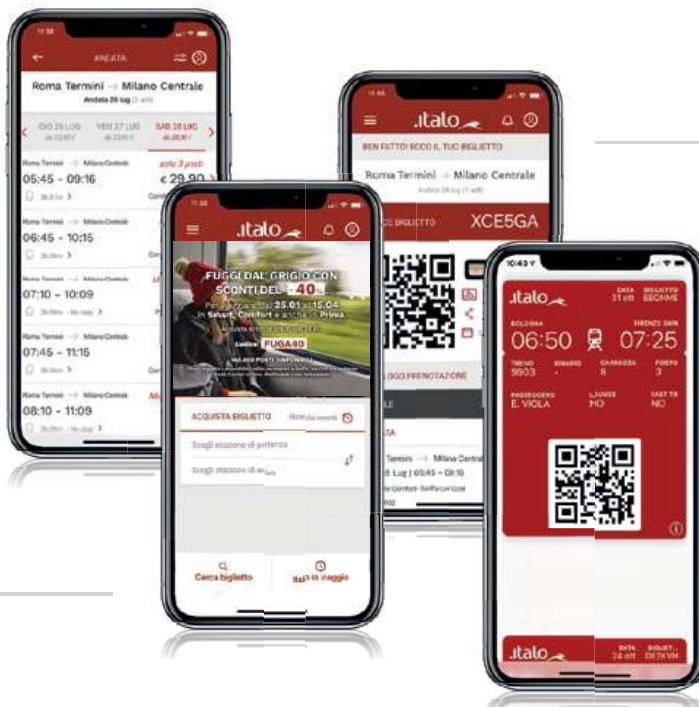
ANDATA

Roma Termini → Milano Centrale

Andata 28 lug (1 adl)

GIO 26 LUG | VEN 27 LUG | SAB 28 LUG

Roma Termini → Milano Centrale

solo 3 posti

05:45 - 09:16

€ 29,90

Roma Termini → Milano Centrale

06:45 - 10:15

Roma Termini → Milano Centrale

07:10 - 10:09

Roma Termini → Milano Centrale

07:45 - 11:15

Roma Termini → Milano Centrale

08:10 - 11:09

.italo

FUGGI DAL GRIGIO CON SCONTI DEL -40%

Per viaggiare dal 25.01 al 15.04 in Smart, Comfort e anche in Prima.

Codice: FUGA40

ACQUISTA BIGLIETTO

Scegli stazione di partenza

Scegli stazione di arrivo

Cerca biglietto

Italo in viaggio

.italo

BEN FATTO! ECCO IL TUO BIGLIETTO

Roma Termini → Milano Centrale

Andata 28 lug (1 adl)

XCE5GA

LOGO PRENOTAZIONE

Roma Termini → Milano Centrale

28 Lug | 05:45 – 09:16

10:43

.italo

DATA 31 ott

BIGLIETTO SEONME

BOLOGNA

FIRENZE SMN

06:50

07:25

TRENO 9903

BINARIO -

CARROZZA 8

POSTO 3

PASSEGGERO E. VIOLA

LOUNGE NO

FAST TR NO

.italo

DATA 24 ott

BIGLIET. DF7KVH